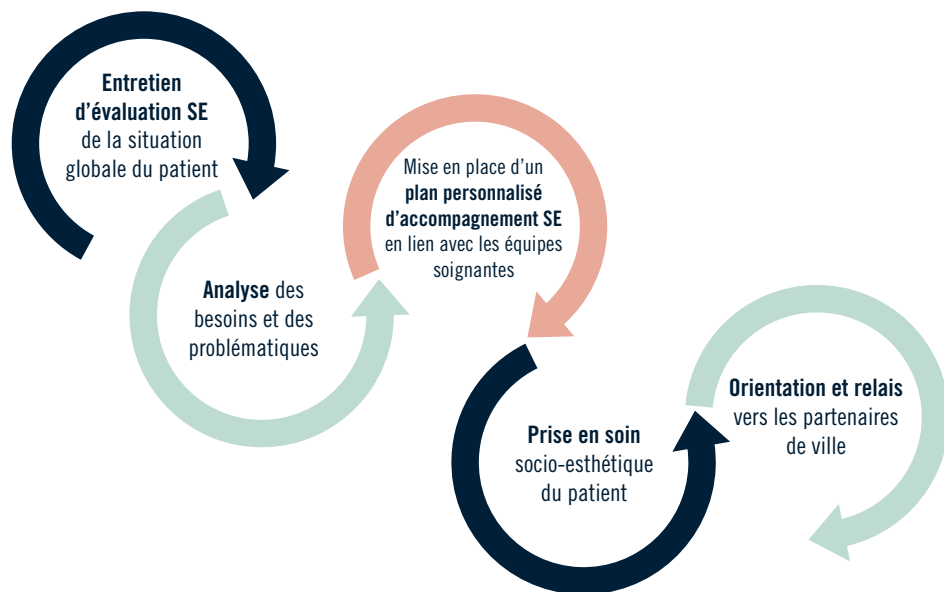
**Entretien d'évaluation SE** de la situation globale du patient

**Analyse** des besoins et des problématiques

Mise en place d'un **plan personnalisé d'accompagnement SE** en lien avec les équipes soignantes

**Prise en soin** socio-esthétique du patient

**Orientation et relais** vers les partenaires de ville